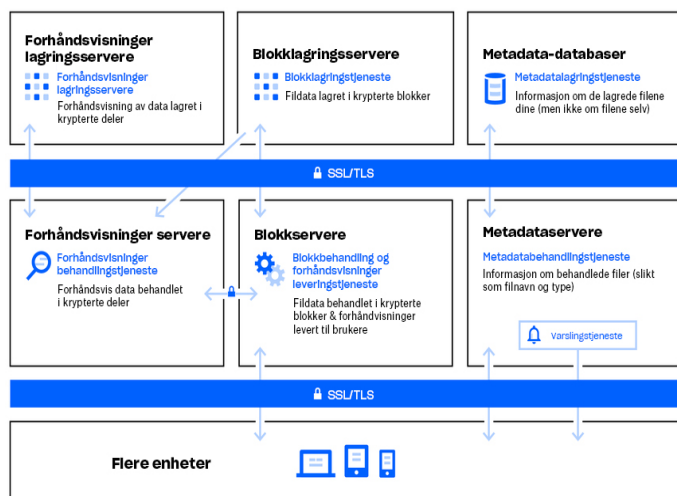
Forhåndsvisninger lagringsservere

Forhåndsvisninger lagringstjeneste

Forhåndsvisning av data lagret i krypterte deler

Blokklagringsservere

Blokklagringstjeneste

Fildata lagret i krypterte blokker

Metadata-databaser

Metadatalagringstjeneste

Informasjon om de lagrede filene dine (men ikke om filene selv)

SSL/TLS

Forhåndsvisninger servere

Forhåndsvisninger behandlingstjeneste

Forhåndsvis data behandlet i krypterte deler

Blokkservere

Blokkbehandling og forhåndsvisninger leveringstjeneste

Fildata behandlet i krypterte blokker & forhåndsvisninger levert til brukere

Metadataservere

Metadatabehandlingstjeneste

Informasjon om behandlede filer (slikt som filnavn og type)

Varslingstjeneste

SSL/TLS

Flere enheter